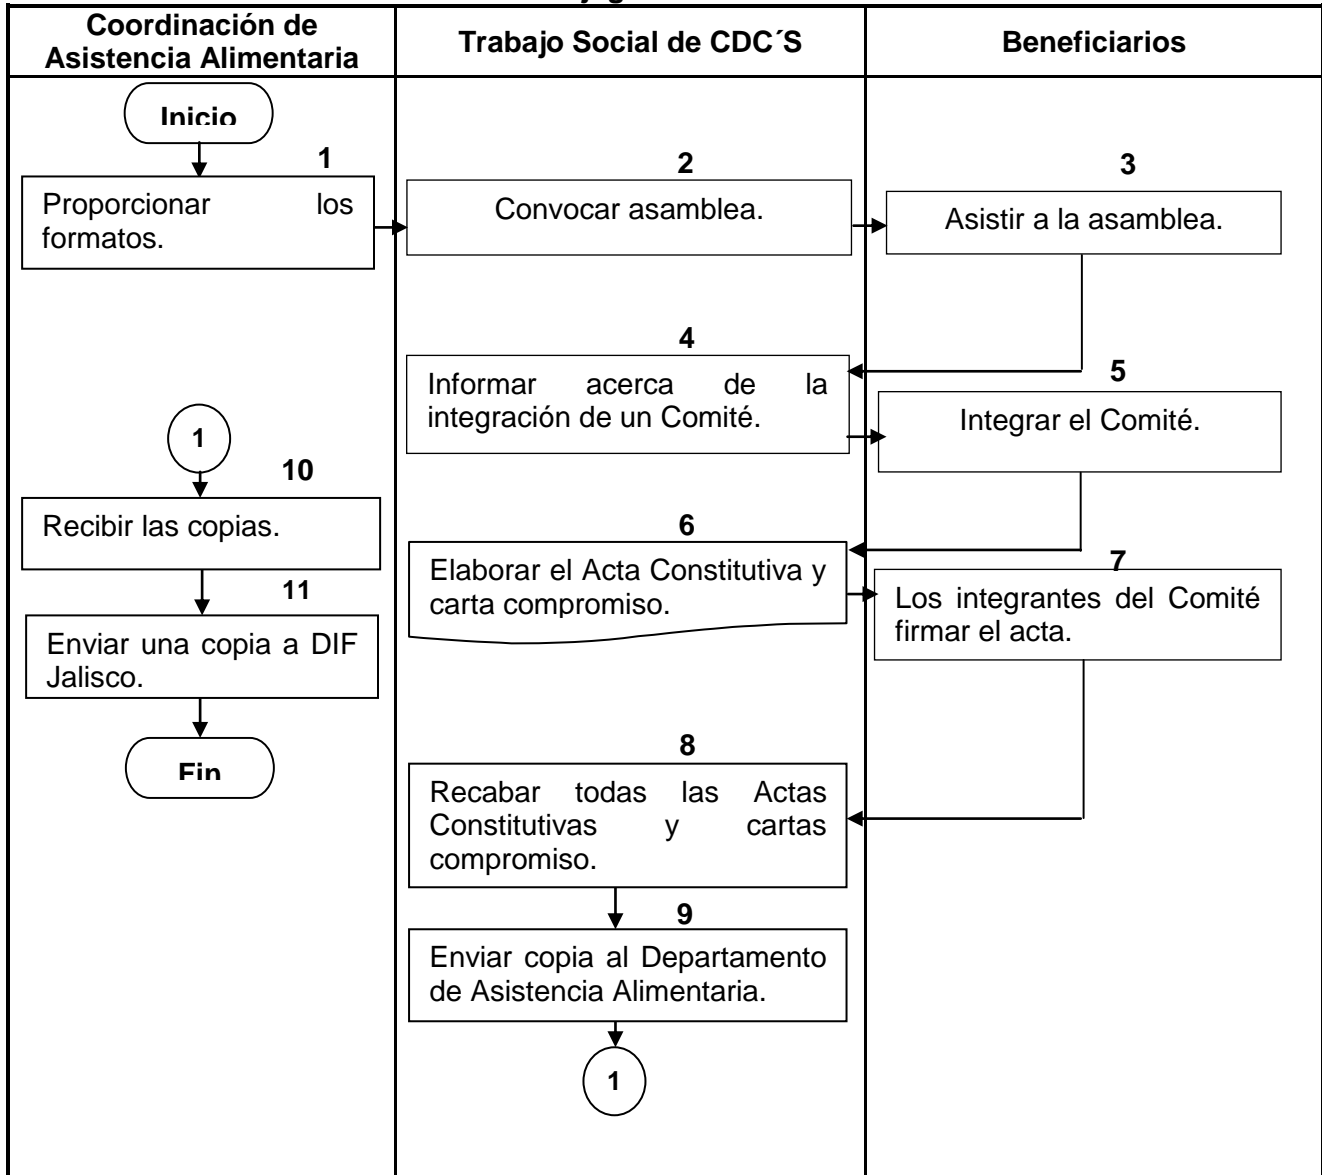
| Coordinación de Asistencia Alimentaria | Trabajo Social de CDC´S | Beneficiarios |
|---|---|---|

Inicio

1
Proporcionar los formatos.

2
Convocar asamblea.

3
Asistir a la asamblea.

4
Informar acerca de la integración de un Comité.

5
Integrar el Comité.

6
Elaborar el Acta Constitutiva y carta compromiso.

7
Los integrantes del Comité firmar el acta.

8
Recabar todas las Actas Constitutivas y cartas compromiso.

9
Enviar copia al Departamento de Asistencia Alimentaria.

1

1

10
Recibir las copias.

11
Enviar una copia a DIF Jalisco.

Fin